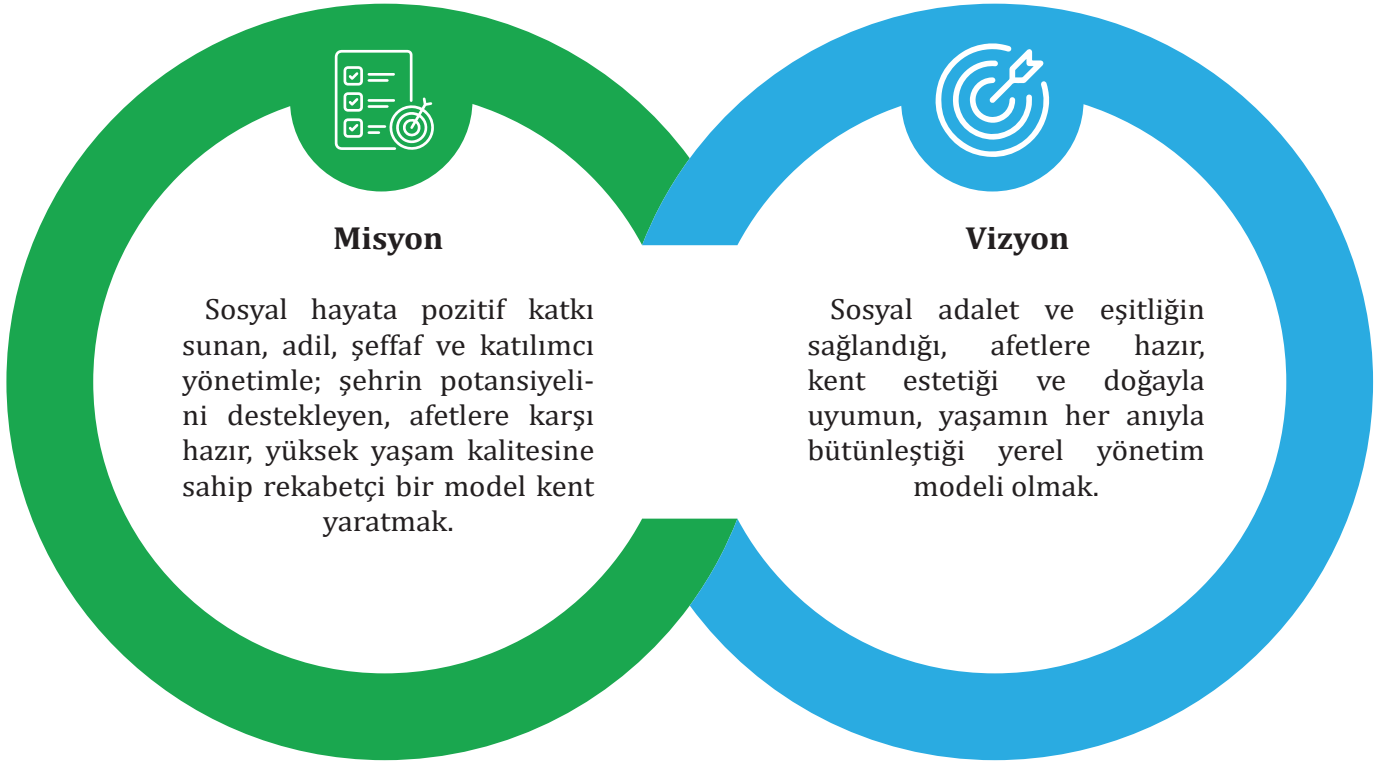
Misyon

Sosyal hayata pozitif katkı sunan, adil, şeffaf ve katılımcı yönetimle; şehrin potansiyelini destekleyen, afetlere karşı hazır, yüksek yaşam kalitesine sahip rekabetçi bir model kent yaratmak.

Vizyon

Sosyal adalet ve eşitliğin sağlandığı, afetlere hazır, kent estetiği ve doğayla uyumun, yaşamın her anıyla bütünleştiği yerel yönetim modeli olmak.